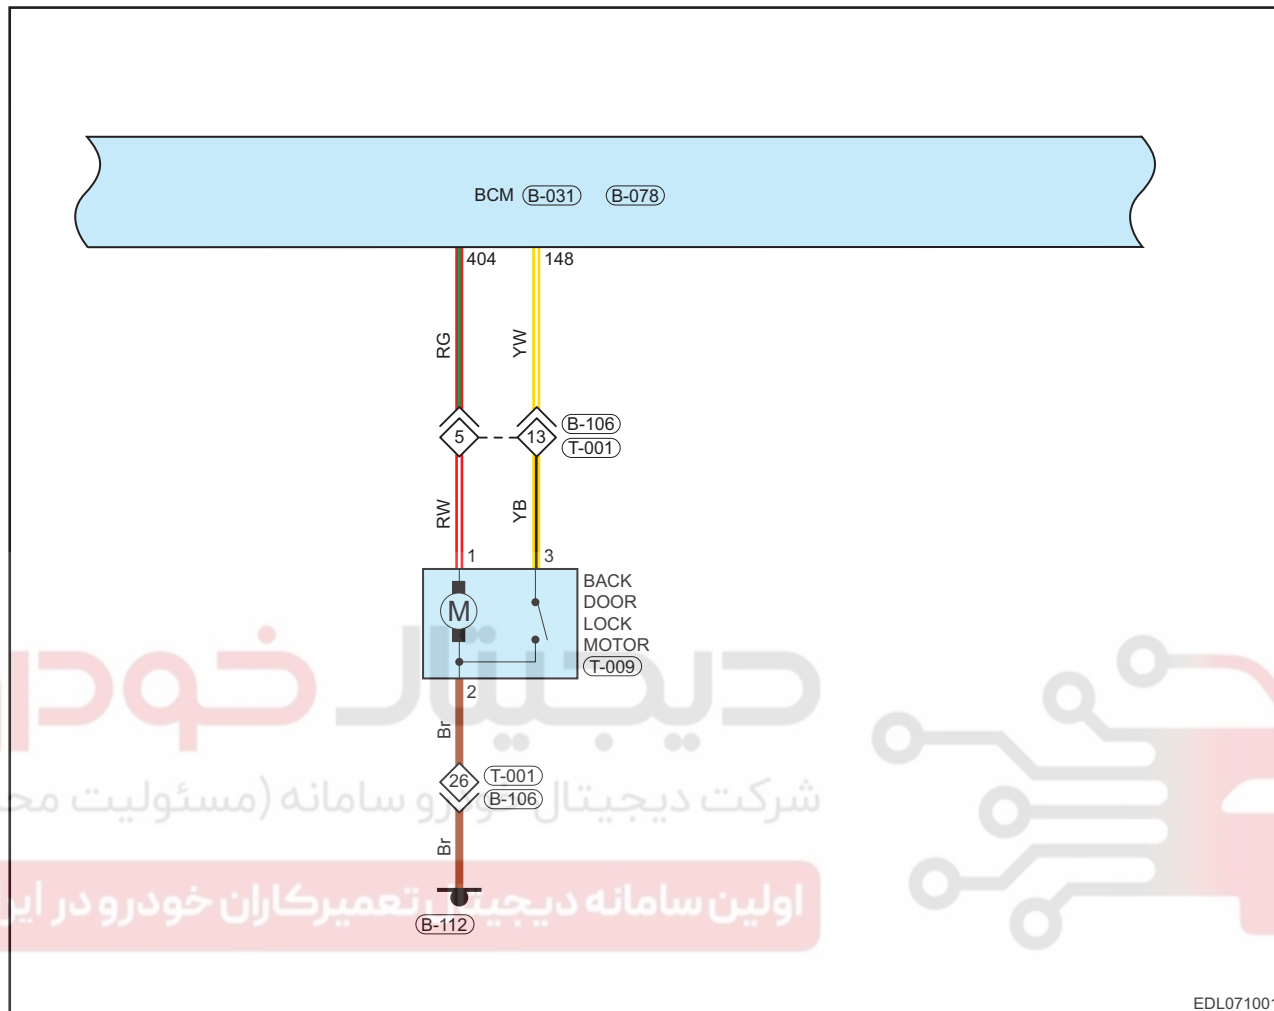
BCM B-031 B-078

404
148

RG
YW

5
13
B-106
T-001

RW
YB

1
3

M

BACK DOOR LOCK MOTOR
T-009

2

Br

26
T-001
B-106

Br

B-112

دیجیتال خودرو
شرکت دیجیتال خودرو سامانه (مسئولیت محدود)
اولین سامانه دیجیتال تعمیرکاران خودرو در ایران

EDL07100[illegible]